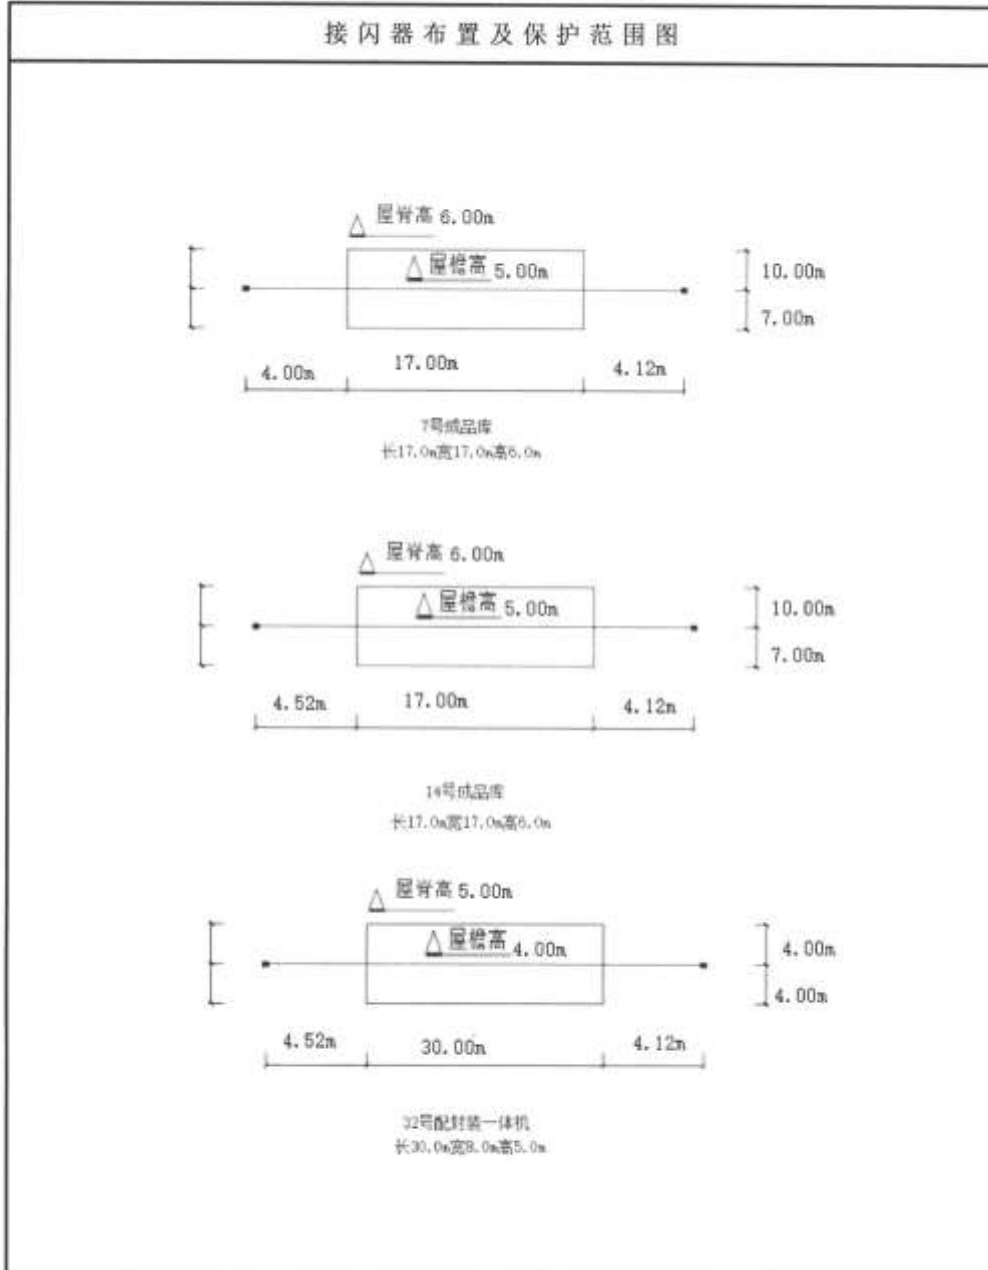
接闪器布置及保护范围图

屋脊高 6.00m

屋檐高 5.00m

10.00m

7.00m

4.00m

17.00m

4.12m

7号成品库

长17.0m宽17.0m高6.0m

屋脊高 6.00m

屋檐高 5.00m

10.00m

7.00m

4.52m

17.00m

4.12m

14号成品库

长17.0m宽17.0m高6.0m

屋脊高 5.00m

屋檐高 4.00m

4.00m

4.00m

4.52m

30.00m

4.12m

32号配封装一体机

长30.0m宽8.0m高5.0m